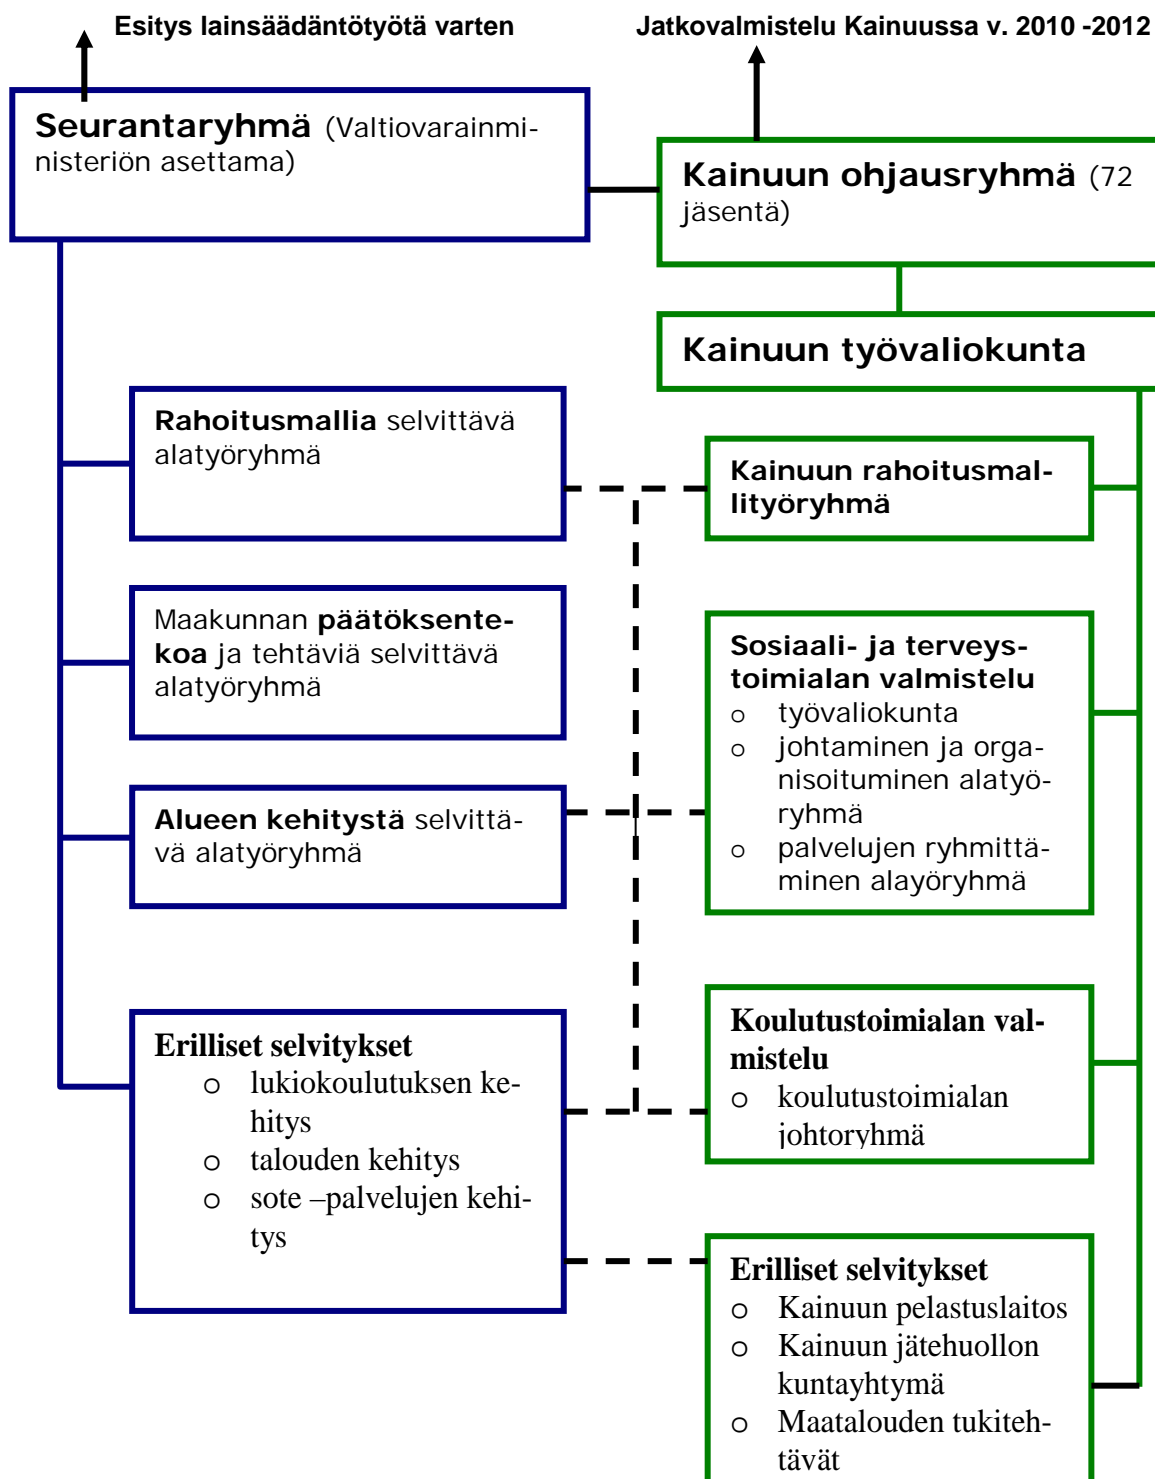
Esitys lainsäädäntötyötä varten

Jatkovalmistelu Kainuussa v. 2010 -2012

Seurantaryhmä (Valtiovarainministeriön asettama)

Kainuun ohjausryhmä (72 jäsentä)

Kainuun työvaliokunta

Rahoitusmallia selvittävä alatyöryhmä

Kainuun rahoitusmallityöryhmä

Maakunnan päätöksentekoa ja tehtäviä selvittävä alatyöryhmä

Sosiaali- ja terveystoimialan valmistelu
o työvaliokunta
o johtaminen ja organisoituminen alatyöryhmä
o palvelujen ryhmittäminen alayöryhmä

Alueen kehitystä selvittävä alatyöryhmä

Koulutustoimialan valmistelu
o koulutustoimialan johtoryhmä

Erilliset selvitykset
o lukiokoulutuksen kehitys
o talouden kehitys
o sote –palvelujen kehitys

Erilliset selvitykset
o Kainuun pelastuslaitos
o Kainuun jätehuollon kuntayhtymä
o Maatalouden tukitehtävät